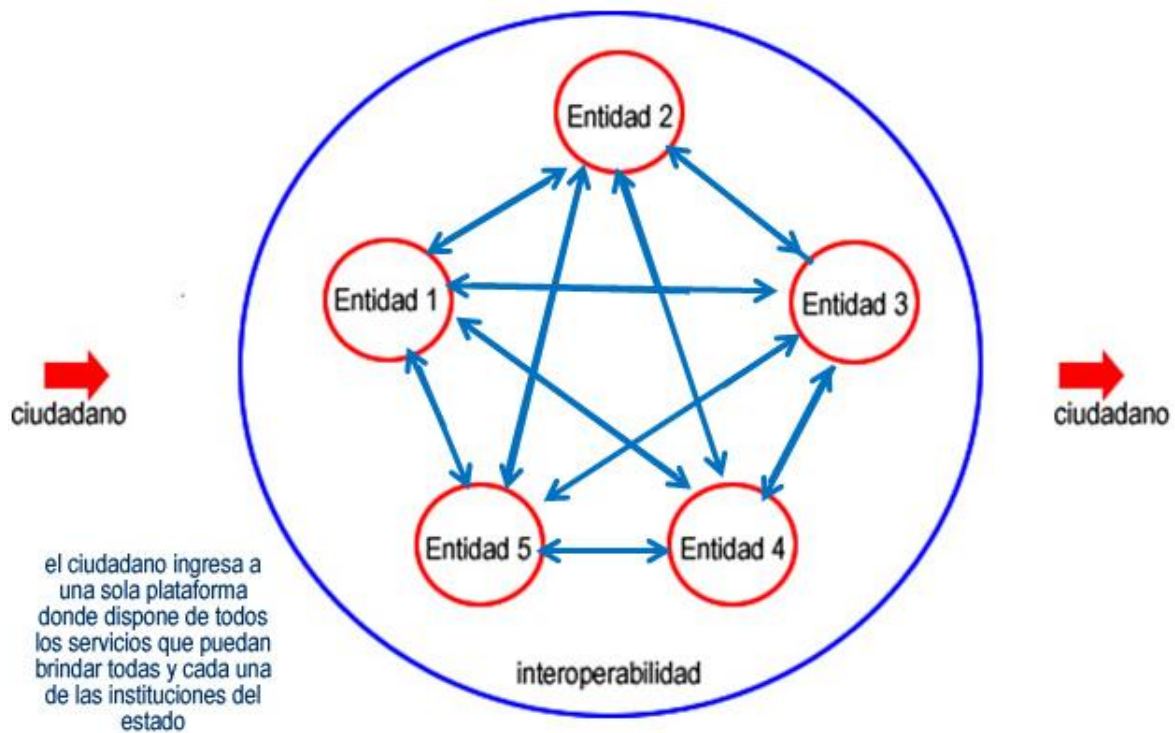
Entidad 2

Entidad 1

Entidad 3

ciudadano

ciudadano

Entidad 5

Entidad 4

el ciudadano ingresa a una sola plataforma donde dispone de todos los servicios que puedan brindar todas y cada una de las instituciones del estado

interoperabilidad